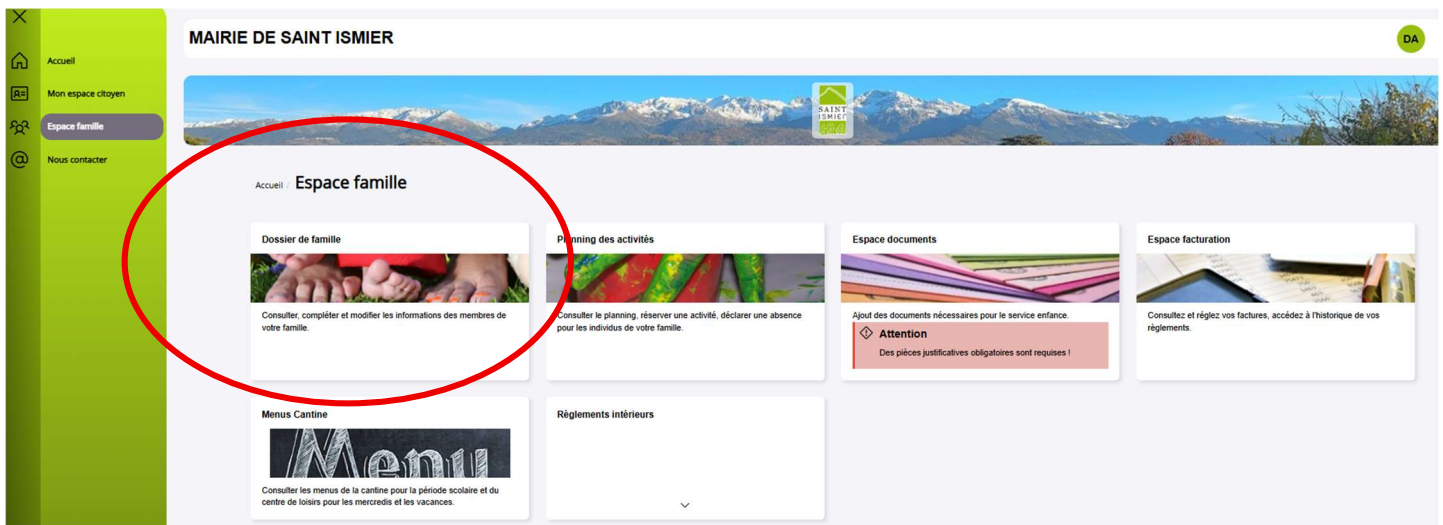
Accueil
Mon espace citoyen
Espace famille
Nous contacter

MAIRIE DE SAINT ISMIER

DA

SAINT ISMIER

Accueil / Espace famille

Dossier de famille
Consulter, compléter et modifier les informations des membres de votre famille.

Planning des activités
Consulter le planning, réserver une activité, déclarer une absence pour les individus de votre famille.

Espace documents
Ajout des documents nécessaires pour le service enfance.
Attention
Des pièces justificatives obligatoires sont requises !

Espace facturation
Consultez et réglez vos factures, accédez à l'historique de vos règlements.

Menus Cantine
Menu
Consulter les menus de la cantine pour la période scolaire et du centre de loisirs pour les mercredis et les vacances.

Règlements intérieurs